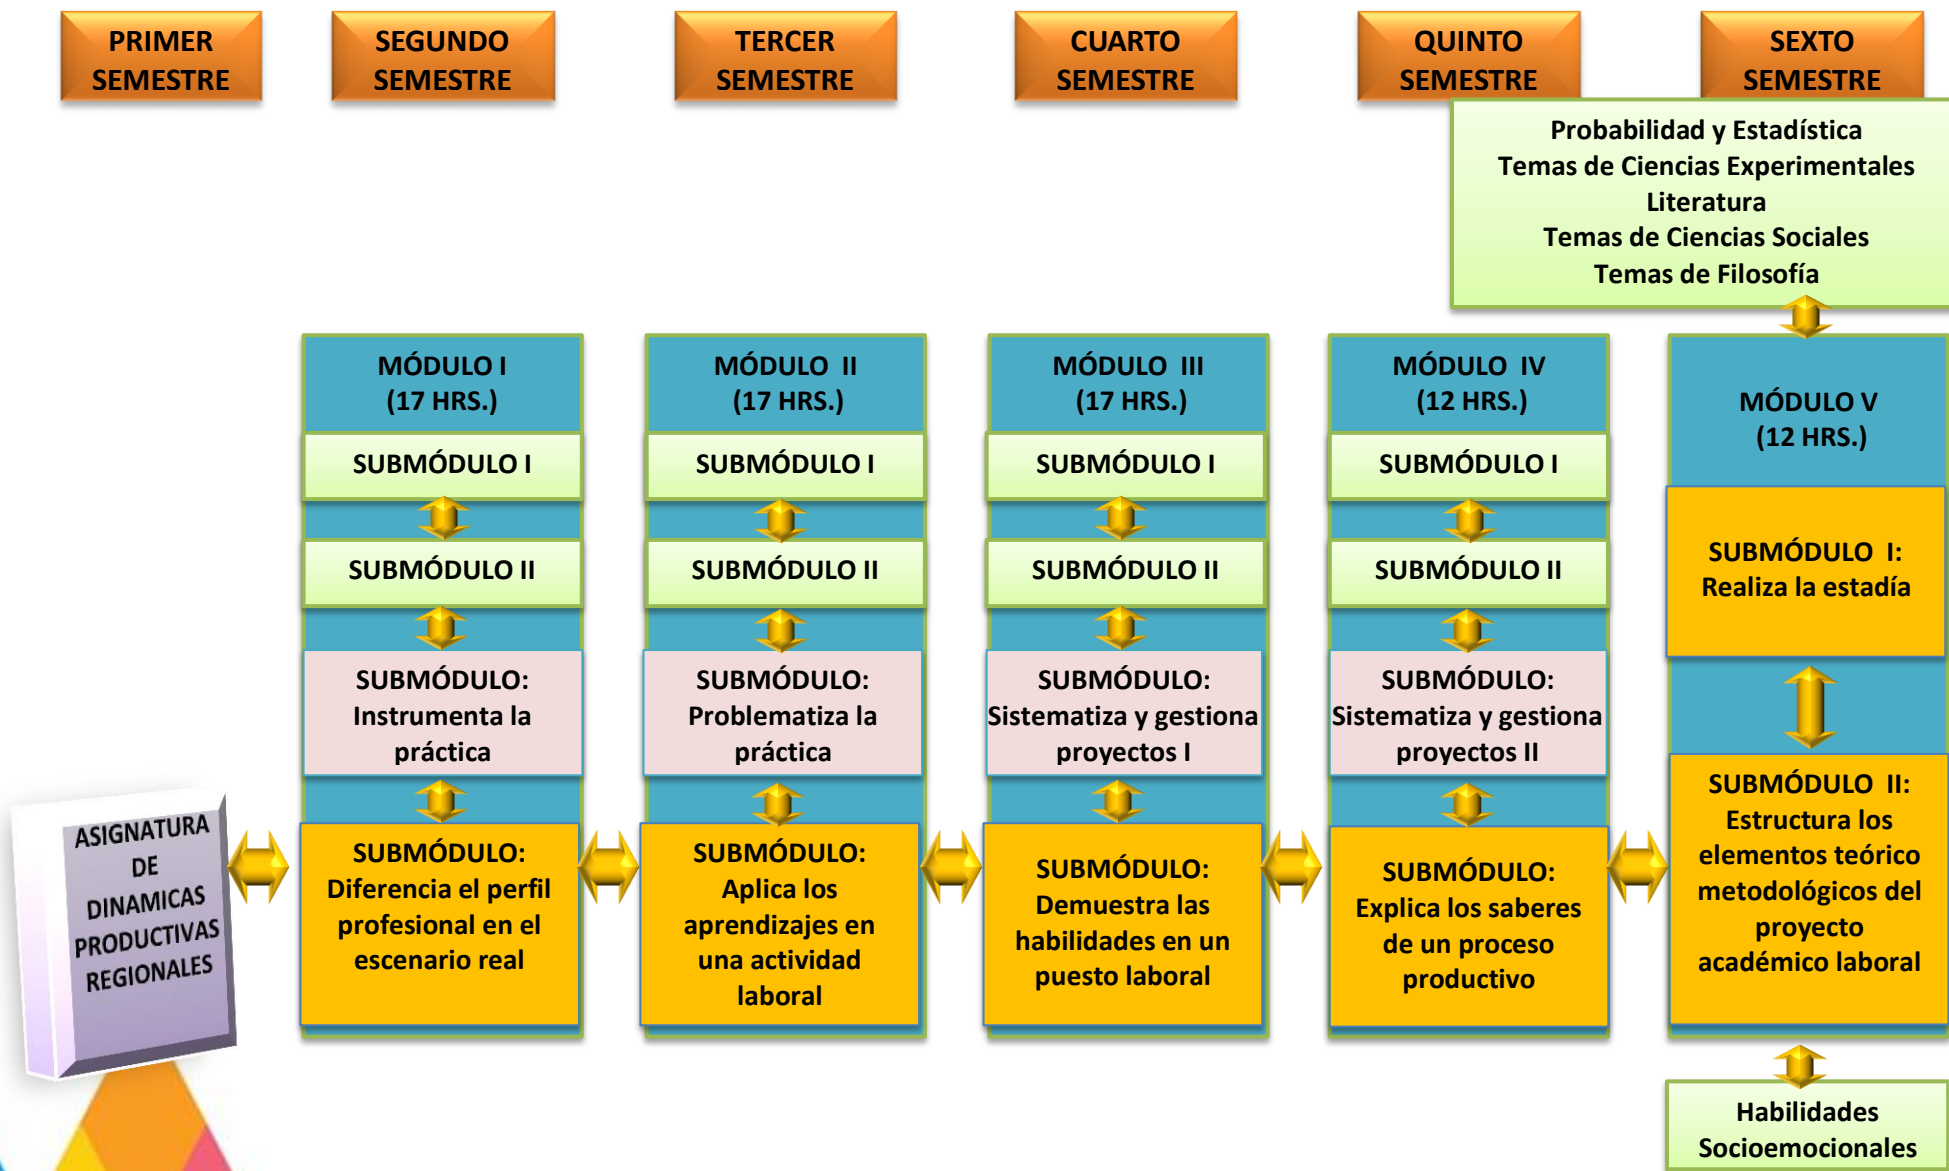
PRIMER SEMESTRE

SEGUNDO SEMESTRE

TERCER SEMESTRE

CUARTO SEMESTRE

QUINTO SEMESTRE

SEXTO SEMESTRE

Probabilidad y Estadística
Temas de Ciencias Experimentales
Literatura
Temas de Ciencias Sociales
Temas de Filosofía

ASIGNATURA DE DINAMICAS PRODUCTIVAS REGIONALES

MÓDULO I
(17 HRS.)

SUBMÓDULO I

SUBMÓDULO II

SUBMÓDULO: Instrumenta la práctica

SUBMÓDULO: Diferencia el perfil profesional en el escenario real

MÓDULO II
(17 HRS.)

SUBMÓDULO I

SUBMÓDULO II

SUBMÓDULO: Problematiza la práctica

SUBMÓDULO: Aplica los aprendizajes en una actividad laboral

MÓDULO III
(17 HRS.)

SUBMÓDULO I

SUBMÓDULO II

SUBMÓDULO: Sistematiza y gestiona proyectos I

SUBMÓDULO: Demuestra las habilidades en un puesto laboral

MÓDULO IV
(12 HRS.)

SUBMÓDULO I

SUBMÓDULO II

SUBMÓDULO: Sistematiza y gestiona proyectos II

SUBMÓDULO: Explica los saberes de un proceso productivo

MÓDULO V
(12 HRS.)

SUBMÓDULO I: Realiza la estadía

SUBMÓDULO II: Estructura los elementos teórico metodológicos del proyecto académico laboral

Habilidades Socioemocionales